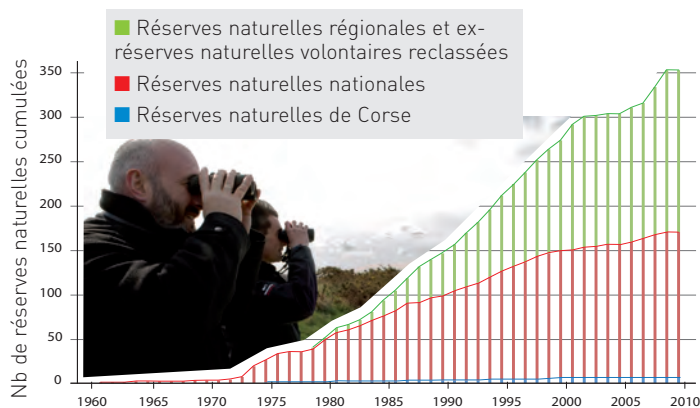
Réserves naturelles régionales et ex-réserves naturelles volontaires reclassées
Réserves naturelles nationales
Réserves naturelles de Corse

Nb de réserves naturelles cumulées

350
300
250
200
150
100
50
0

1960 1965 1970 1975 1980 1985 1990 1995 2000 2005 2010